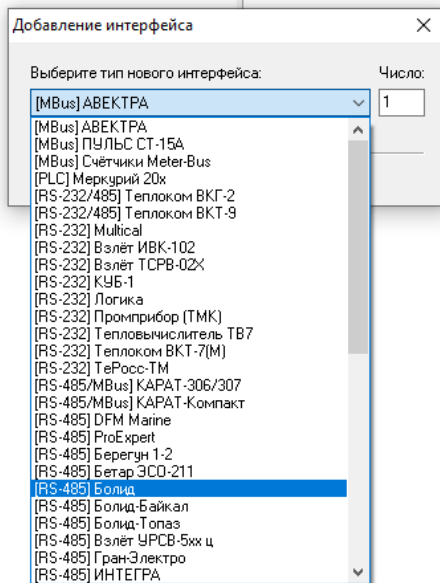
Добавление интерфейса

Выберите тип нового интерфейса:

Число:

[MBus] АВЕКТРА

1

[MBus] АВЕКТРА
[MBus] ПУЛЬС СТ-15А
[MBus] Счётчики Meter-Bus
[PLC] Меркурий 20х
[RS-232/485] Теплоком ВКГ-2
[RS-232/485] Теплоком ВКТ-9
[RS-232] Multical
[RS-232] Взлёт ИВК-102
[RS-232] Взлёт ТСРВ-02Х
[RS-232] КУБ-1
[RS-232] Логика
[RS-232] Промприбор (ТМК)
[RS-232] Тепловычислитель ТВ7
[RS-232] Теплоком ВКТ-7(М)
[RS-232] ТеРосс-ТМ
[RS-485/MBus] КАРАТ-306/307
[RS-485/MBus] КАРАТ-Компакт
[RS-485] DFM Marine
[RS-485] ProExpert
[RS-485] Берегун 1-2
[RS-485] Бетар ЭСО-211
[RS-485] Болид
[RS-485] Болид-Байкал
[RS-485] Болид-Топаз
[RS-485] Взлёт УРСВ-5хх ц
[RS-485] Гран-Электро
[RS-485] ИНТЕГРА